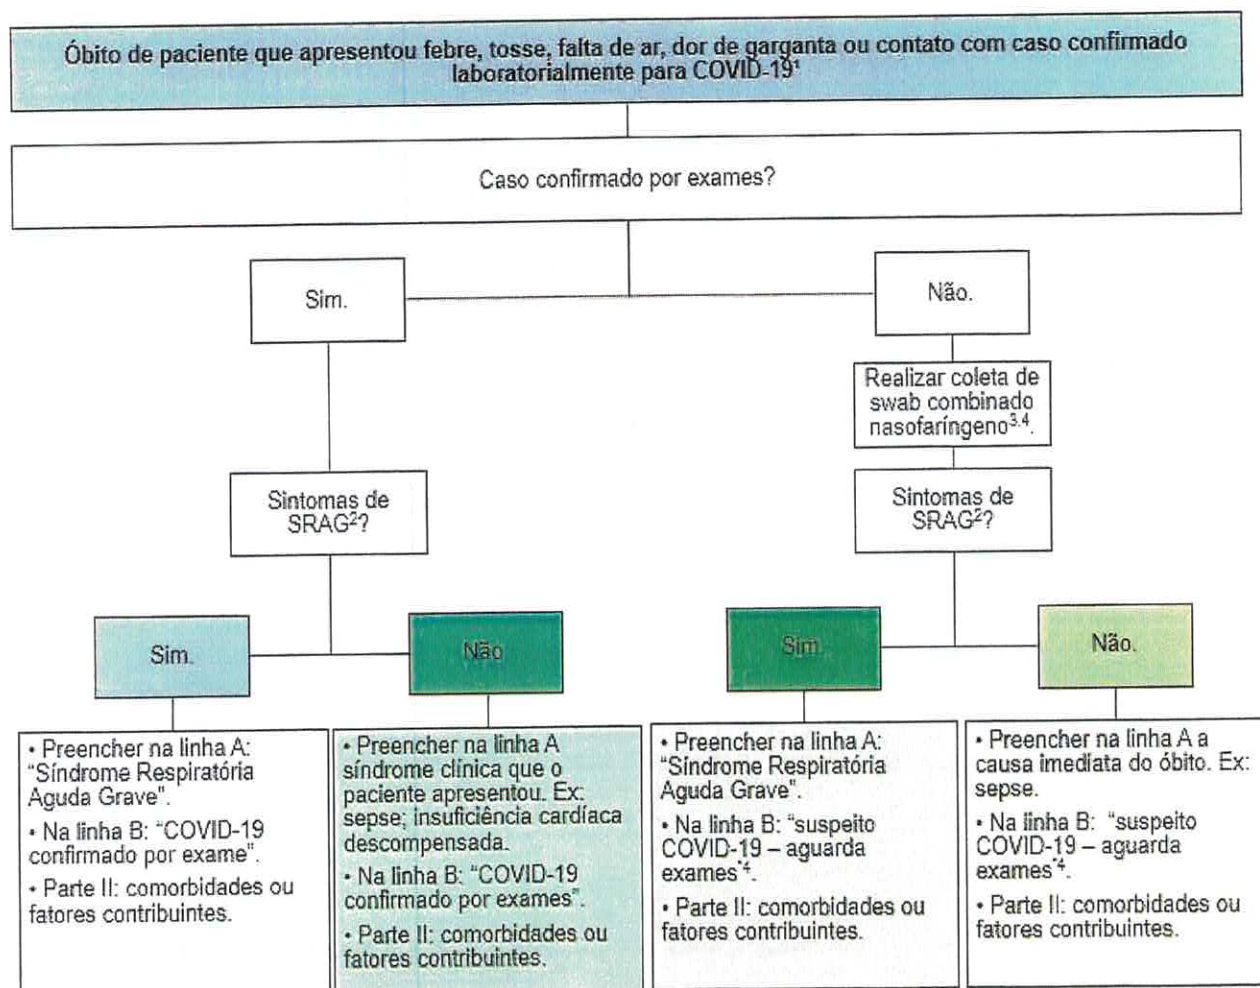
Óbito de paciente que apresentou febre, tosse, falta de ar, dor de garganta ou contato com caso confirmado laboratorialmente para COVID-19¹

Caso confirmado por exames?

Sim.

Não.

Realizar coleta de swab combinado nasofaríngeno$^{3,4}$.

Sintomas de SRAG²?

Sintomas de SRAG²?

Sim.

Não

Sim

Não.

• Preencher na linha A: "Síndrome Respiratória Aguda Grave".

• Na linha B: "COVID-19 confirmado por exame".

• Parte II: comorbidades ou fatores contribuintes.

• Preencher na linha A síndrome clínica que o paciente apresentou. Ex: sepse; insuficiência cardíaca descompensada.

• Na linha B: "COVID-19 confirmado por exames".

• Parte II: comorbidades ou fatores contribuintes.

• Preencher na linha A: "Síndrome Respiratória Aguda Grave".

• Na linha B: "suspeito COVID-19 – aguarda exames"⁴.

• Parte II: comorbidades ou fatores contribuintes.

• Preencher na linha A a causa imediata do óbito. Ex: sepse.

• Na linha B: "suspeito COVID-19 – aguarda exames"⁴.

• Parte II: comorbidades ou fatores contribuintes.